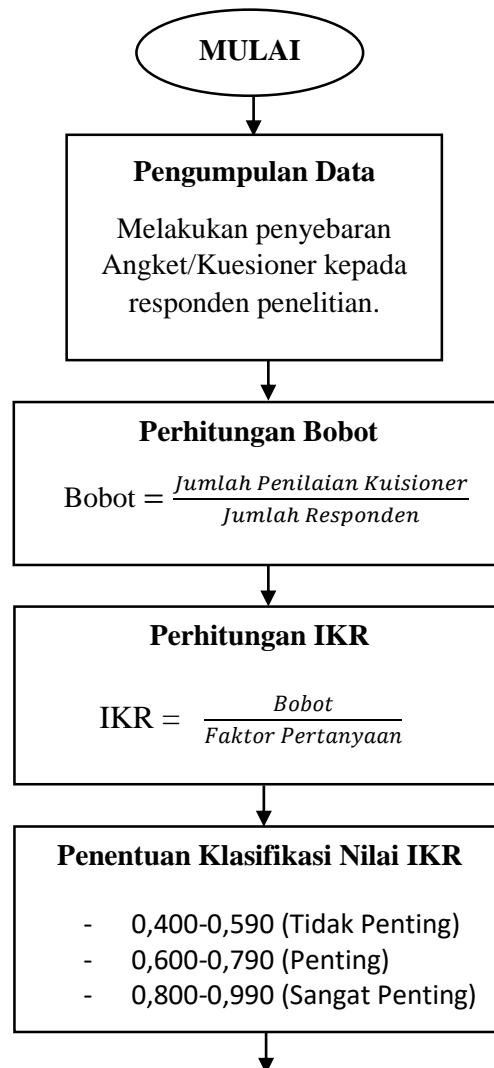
MULAI

Pengumpulan Data

Melakukan penyebaran Angket/Kuesioner kepada responden penelitian.

Perhitungan Bobot

Bobot $= \frac{Jumlah\ Penilaian\ Kuisioner}{Jumlah\ Responden}$

Perhitungan IKR

IKR $= \frac{Bobot}{Faktor\ Pertanyaan}$

Penentuan Klasifikasi Nilai IKR

- 0,400-0,590 (Tidak Penting)
- 0,600-0,790 (Penting)
- 0,800-0,990 (Sangat Penting)